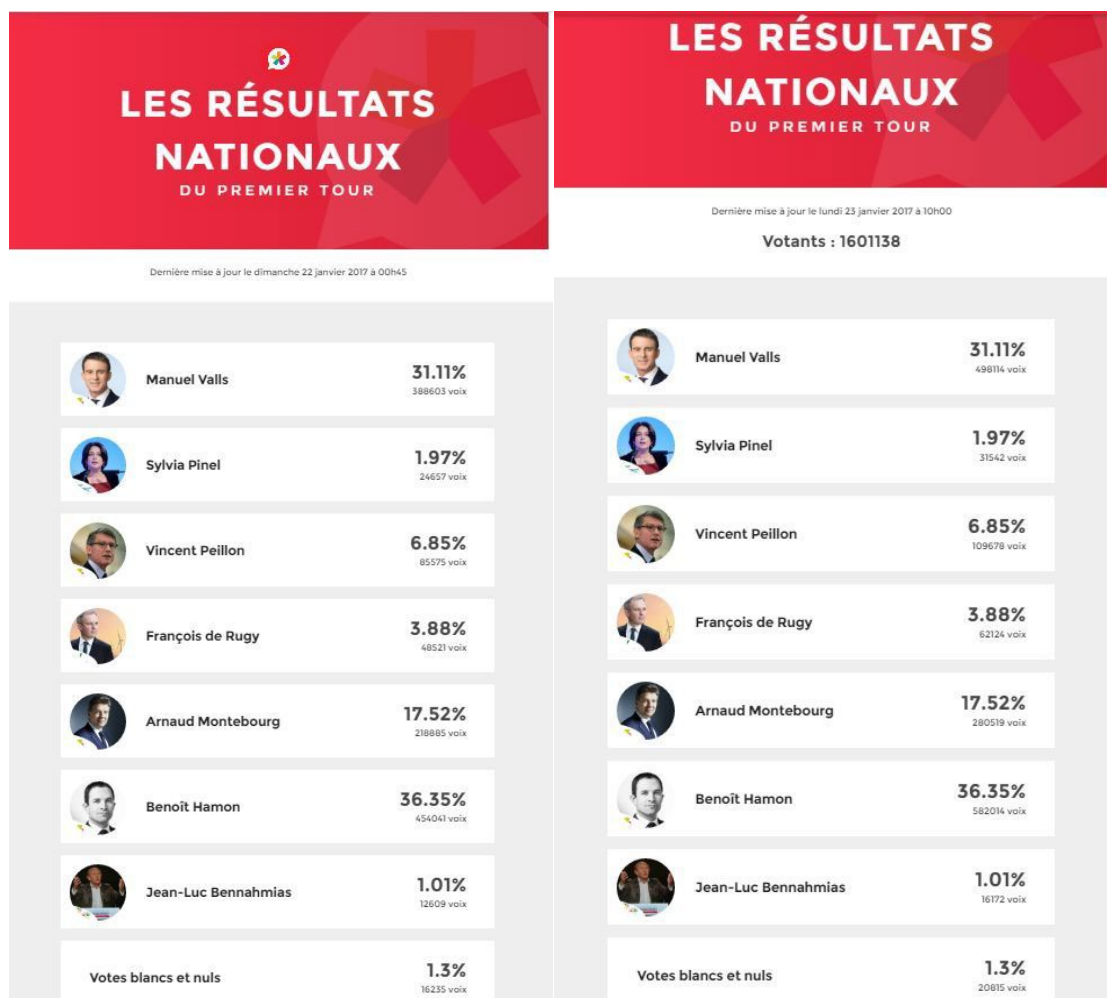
LES RÉSULTATS NATIONAUX
DU PREMIER TOUR

Dernière mise à jour le dimanche 22 janvier 2017 à 00h45

Manuel Valls 31.11% 388603 voix

Sylvia Pinel 1.97% 24657 voix

Vincent Peillon 6.85% 85575 voix

François de Rugy 3.88% 48521 voix

Arnaud Montebourg 17.52% 218885 voix

Benoît Hamon 36.35% 454041 voix

Jean-Luc Bennahmias 1.01% 12609 voix

Votes blancs et nuls 1.3% 16235 voix

LES RÉSULTATS NATIONAUX
DU PREMIER TOUR

Dernière mise à jour le lundi 23 janvier 2017 à 10h00

Votants : 1601138

Manuel Valls 31.11% 498114 voix

Sylvia Pinel 1.97% 31542 voix

Vincent Peillon 6.85% 109678 voix

François de Rugy 3.88% 62124 voix

Arnaud Montebourg 17.52% 280519 voix

Benoît Hamon 36.35% 582014 voix

Jean-Luc Bennahmias 1.01% 16172 voix

Votes blancs et nuls 1.3% 20815 voix